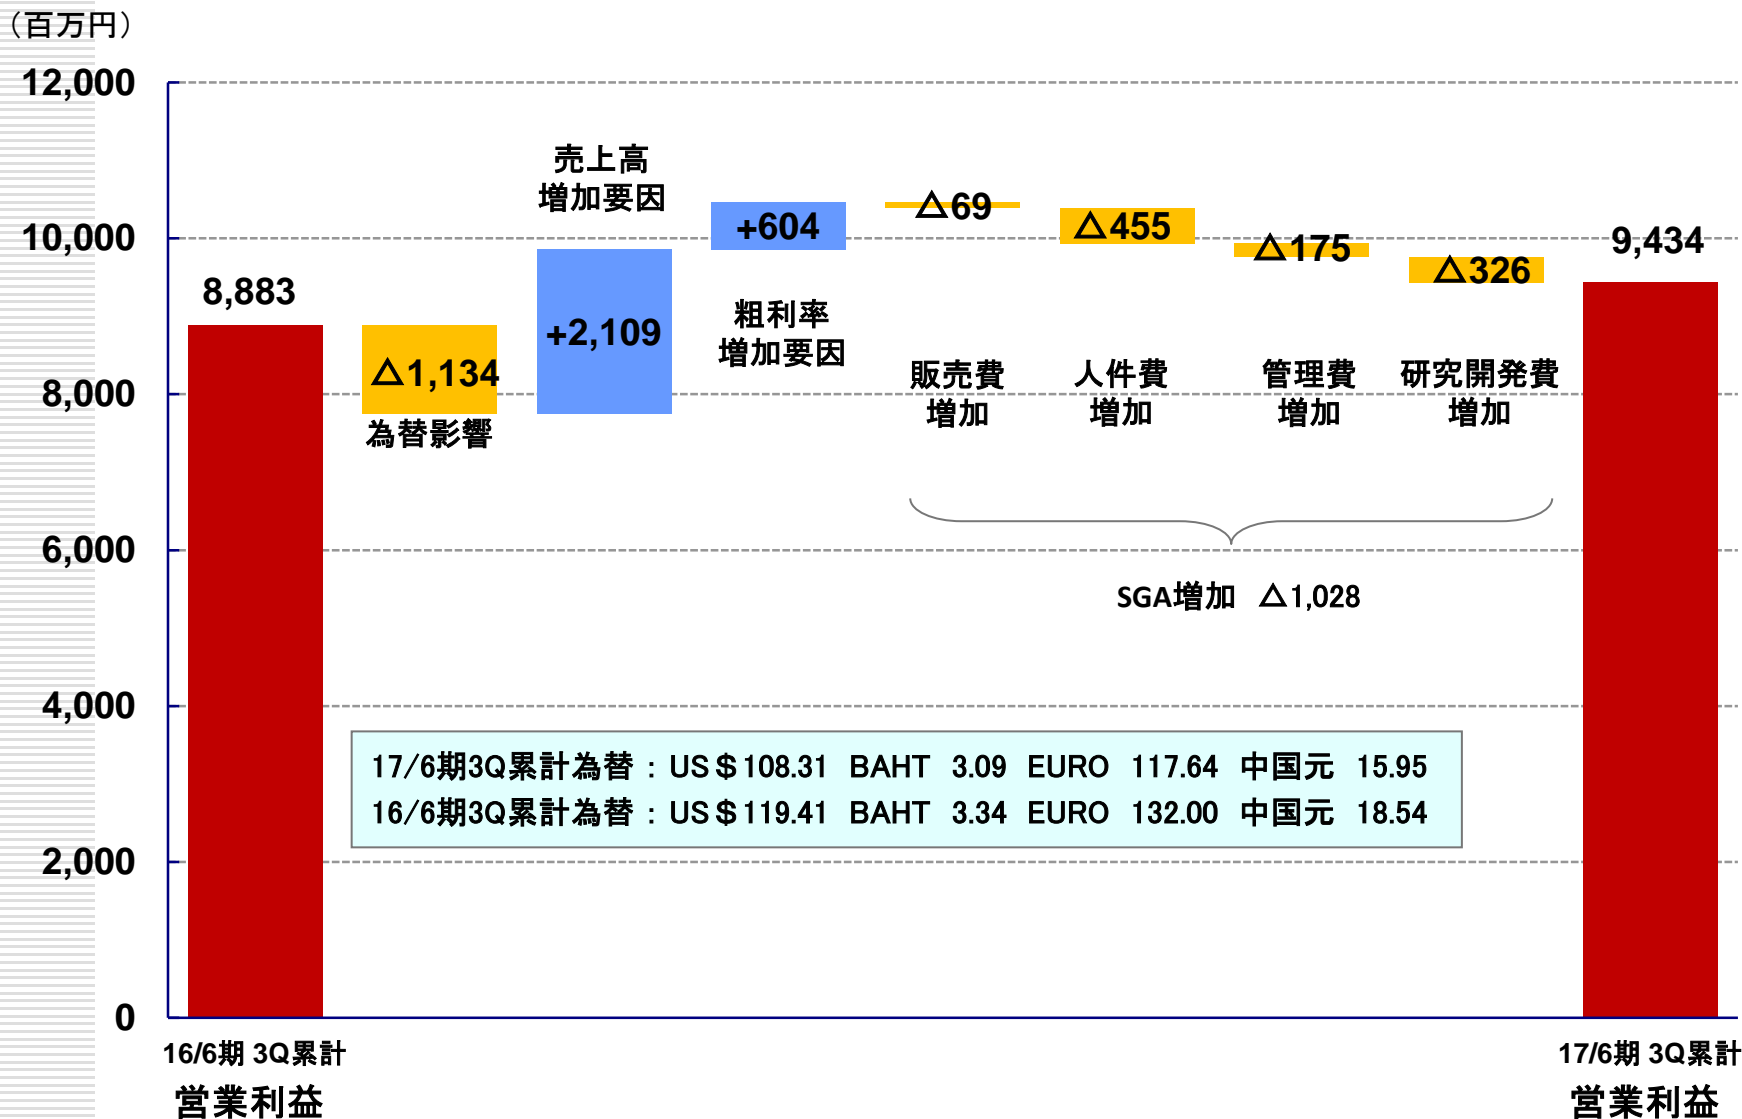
（百万円）

12,000

10,000

8,000

6,000

4,000

2,000

0

8,883

△1,134

為替影響

売上高
増加要因

+2,109

+604

粗利率
増加要因

△69

販売費
増加

△455

人件費
増加

△175

管理費
増加

△326

研究開発費
増加

9,434

SGA増加　△1,028

17/6期3Q累計為替：US＄108.31　BAHT　3.09　EURO　117.64　中国元　15.95
16/6期3Q累計為替：US＄119.41　BAHT　3.34　EURO　132.00　中国元　18.54

16/6期 3Q累計
営業利益

17/6期 3Q累計
営業利益